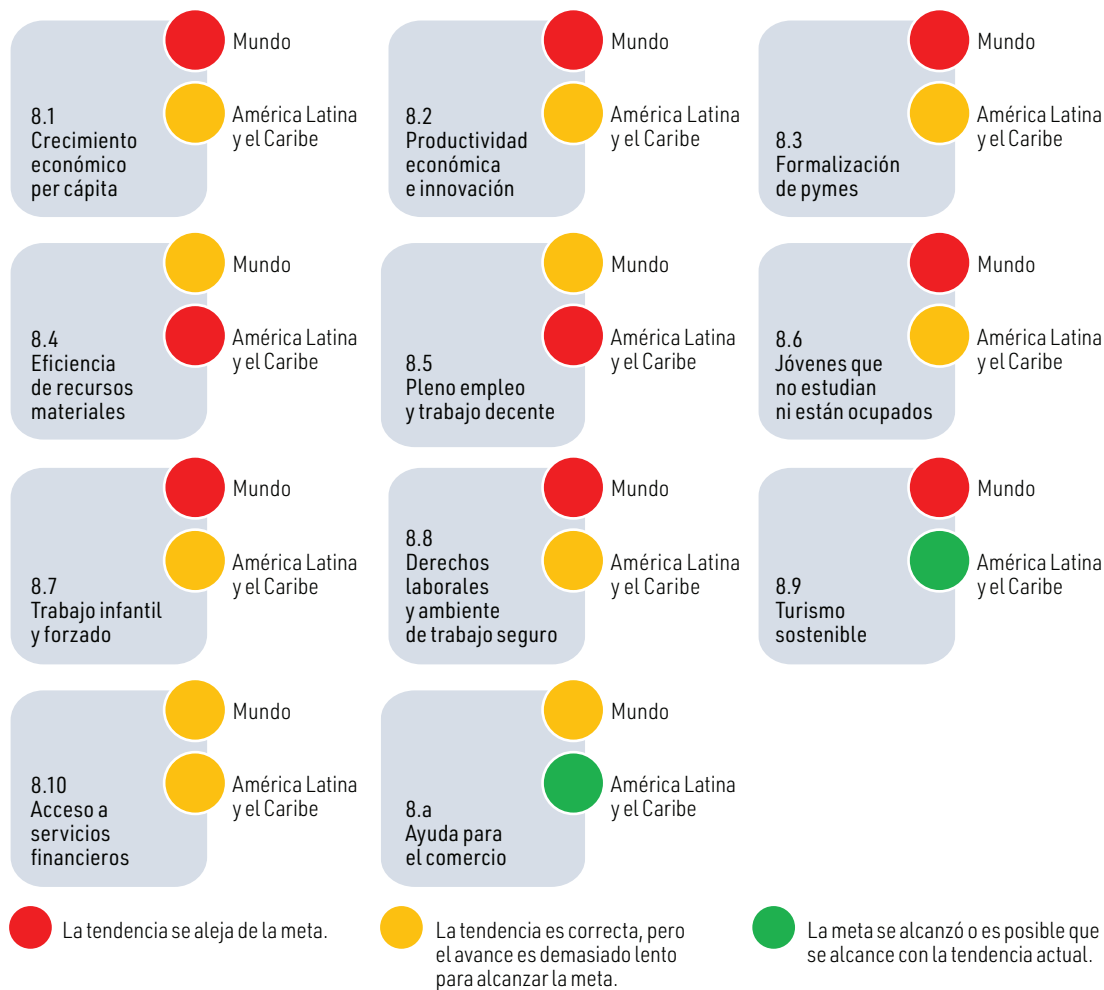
8.1 Crecimiento económico per cápita
Mundo
América Latina y el Caribe

8.2 Productividad económica e innovación
Mundo
América Latina y el Caribe

8.3 Formalización de pymes
Mundo
América Latina y el Caribe

8.4 Eficiencia de recursos materiales
Mundo
América Latina y el Caribe

8.5 Pleno empleo y trabajo decente
Mundo
América Latina y el Caribe

8.6 Jóvenes que no estudian ni están ocupados
Mundo
América Latina y el Caribe

8.7 Trabajo infantil y forzado
Mundo
América Latina y el Caribe

8.8 Derechos laborales y ambiente de trabajo seguro
Mundo
América Latina y el Caribe

8.9 Turismo sostenible
Mundo
América Latina y el Caribe

8.10 Acceso a servicios financieros
Mundo
América Latina y el Caribe

8.a Ayuda para el comercio
Mundo
América Latina y el Caribe

La tendencia se aleja de la meta.
La tendencia es correcta, pero el avance es demasiado lento para alcanzar la meta.
La meta se alcanzó o es posible que se alcance con la tendencia actual.